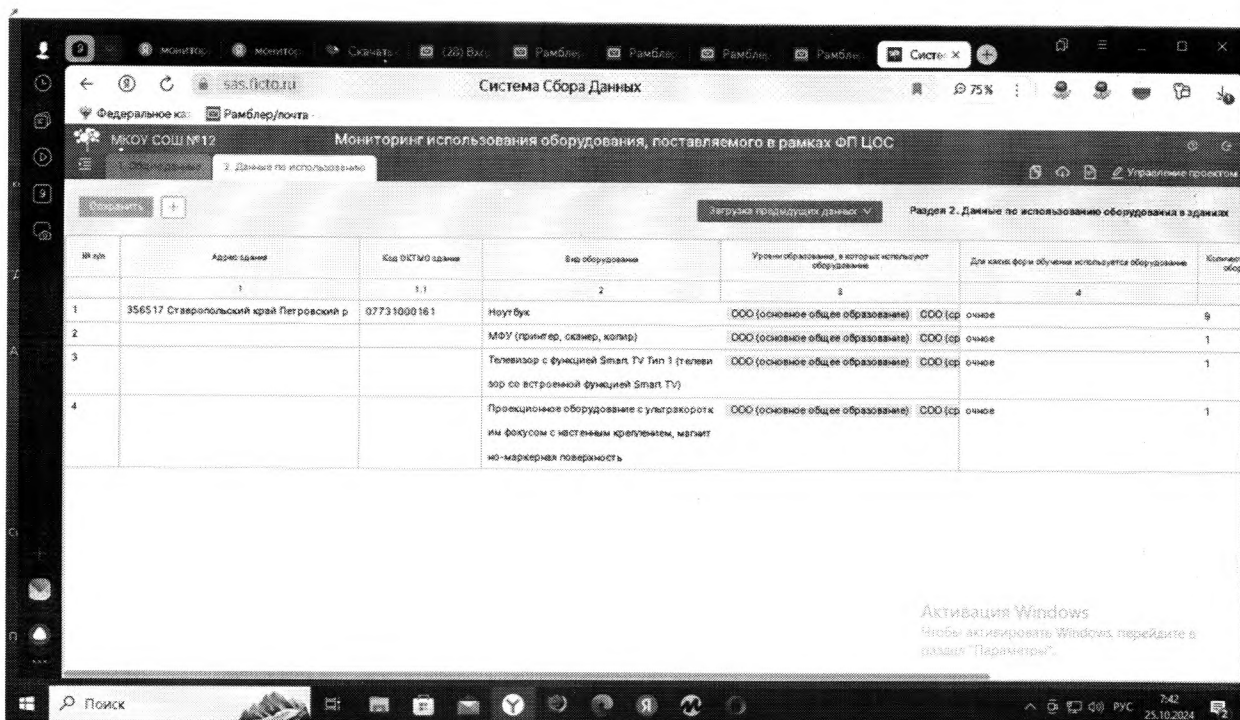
Монитор | Монитор | Скачать | (28) Вхо | Рамбле | Рамбле | Рамбле | Рамбле | Систе ×

sas.ficto.ru

Система Сбора Данных

75%

Федеральное ка | Рамблер/почта

МКОУ СОШ №12

Мониторинг использования оборудования, поставляемого в рамках ФП ЦОС

1. Общие данные | 2. Данные по использованию

Управление проектом

Сохранить | +

Загрузка предыдущих данных

Раздел 2. Данные по использованию оборудования в зданиях

| № п/п | Адрес здания | Код ОКТМО здания | Вид оборудования | Уровни образования, в которых используют оборудование | Для каких форм обучения используется оборудование | Количест обор |
|---|---|---|---|---|---|---|
| | 1 | 1.1 | 2 | 3 | 4 | |
| 1 | 356517 Ставропольский край Петровский р | 07731000161 | Ноутбук | ООО (основное общее образование) СОО (ср | очное | 9 |
| 2 | | | МФУ (принтер, сканер, копир) | ООО (основное общее образование) СОО (ср | очное | 1 |
| 3 | | | Телевизор с функцией Smart TV Тип 1 (телевизор со встроенной функцией Smart TV) | ООО (основное общее образование) СОО (ср | очное | 1 |
| 4 | | | Проекционное оборудование с ультракоротким фокусом с настенным креплением, магнитно-маркерная поверхность | ООО (основное общее образование) СОО (ср | очное | 1 |

Активация Windows
Чтобы активировать Windows, перейдите в раздел "Параметры".

Поиск

РУС 7:42 25.10.2024